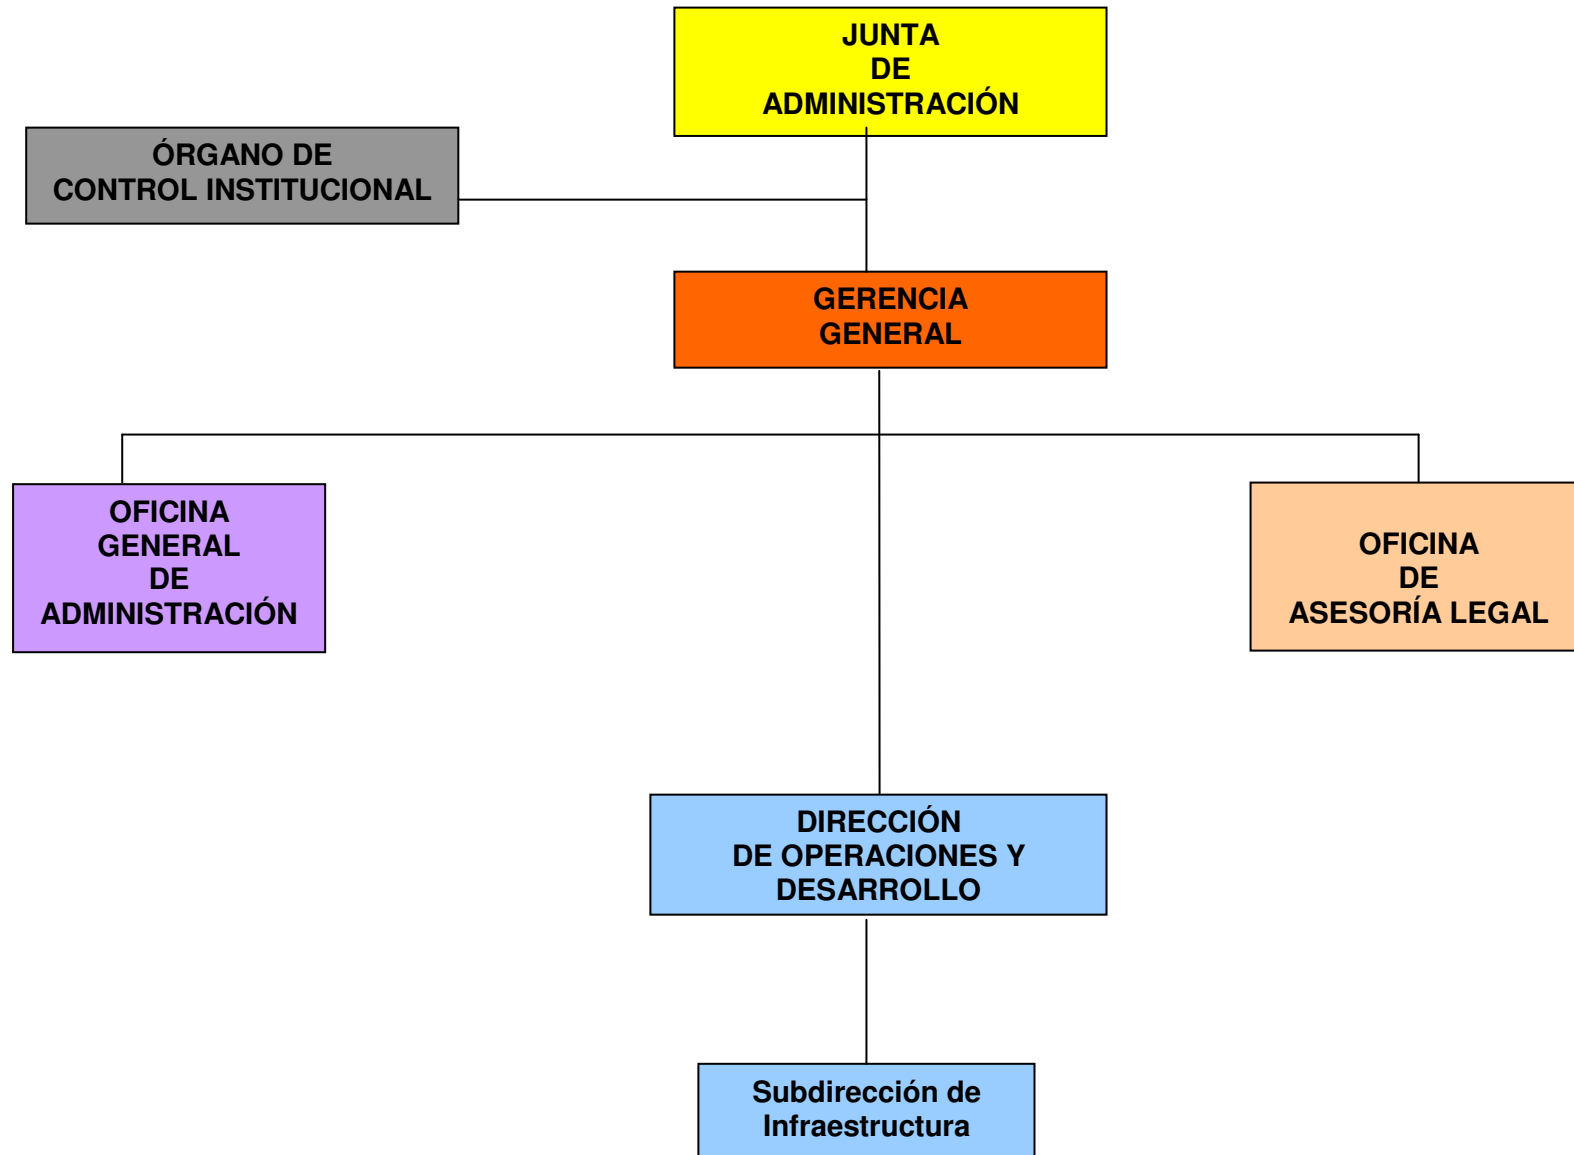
JUNTA
DE
ADMINISTRACIÓN

ÓRGANO DE
CONTROL INSTITUCIONAL

GERENCIA
GENERAL

OFICINA
GENERAL
DE
ADMINISTRACIÓN

OFICINA
DE
ASESORÍA LEGAL

DIRECCIÓN
DE OPERACIONES Y
DESARROLLO

Subdirección de
Infraestructura